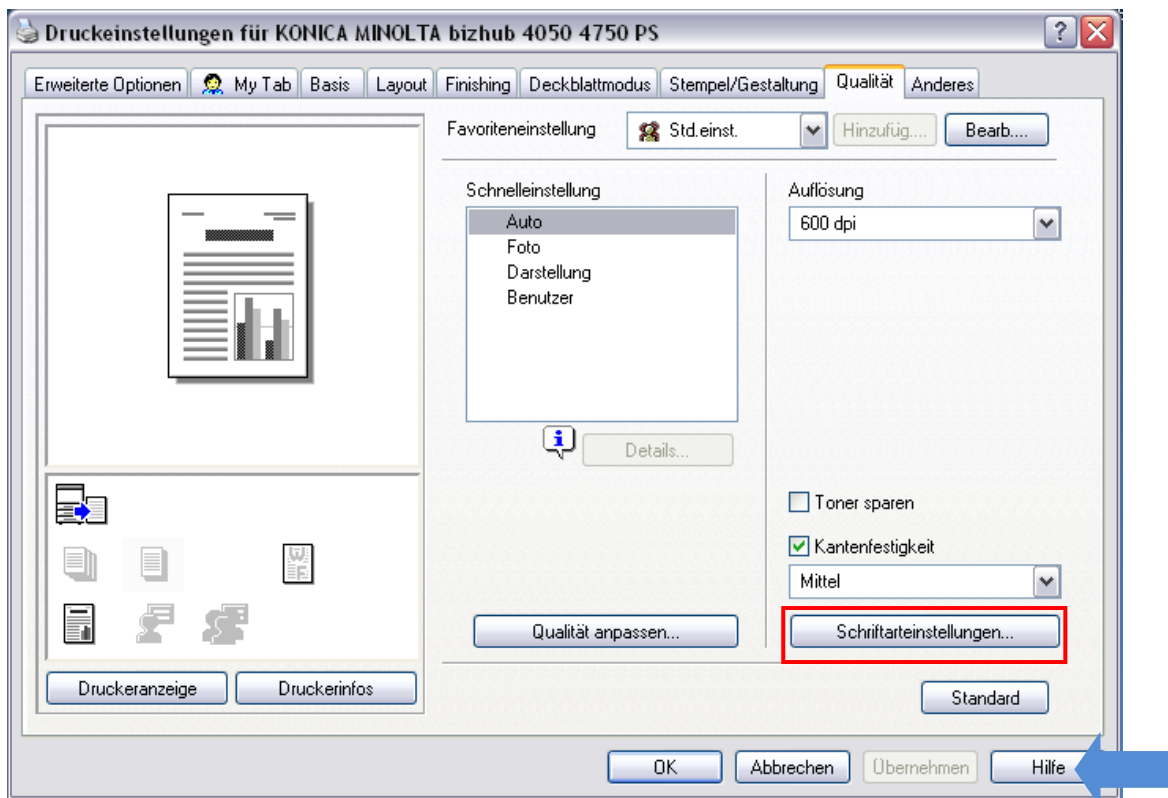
Druckeinstellungen für KONICA MINOLTA bizhub 4050 4750 PS

Erweiterte Optionen | My Tab | Basis | Layout | Finishing | Deckblattmodus | Stempel/Gestaltung | Qualität | Anderes

Favoriteneinstellung
Std.einst.
Hinzufüg...
Bearb....

Schnelleinstellung
Auto
Foto
Darstellung
Benutzer

Details...

Auflösung
600 dpi

Toner sparen
Kantenfestigkeit
Mittel

Qualität anpassen...
Schriftarteinstellungen...

Druckeranzeige
Druckerinfos

Standard

OK
Abbrechen
Übernehmen
Hilfe